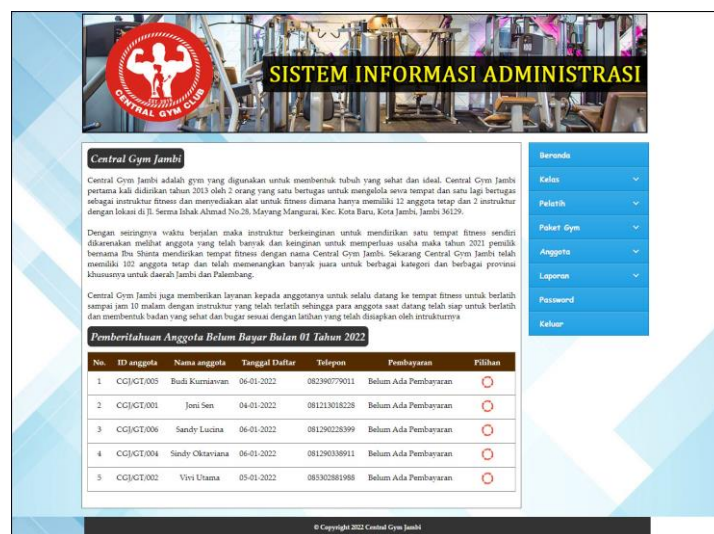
CENTRAL GYM CLUB

SISTEM INFORMASI ADMINISTRASI

Central Gym Jambi

Central Gym Jambi adalah gym yang digunakan untuk membentuk tubuh yang sehat dan ideal. Central Gym Jambi pertama kali didirikan tahun 2013 oleh 2 orang yang satu bertugas untuk mengelola sewa tempat dan satu lagi bertugas sebagai instruktur fitness dan menyediakan alat untuk fitness dimana hanya memiliki 12 anggota tetap dan 2 instruktur dengan lokasi di Jl. Serma Ishak Ahmad No.28, Mayang Mangurai, Kec. Kota Baru, Kota Jambi, Jambi 36129.

Dengan seiringnya waktu berjalan maka instruktur berkeinginan untuk mendirikan satu tempat fitness sendiri dikarenakan melihat anggota yang telah banyak dan keinginan untuk memperluas usaha maka tahun 2021 pemilik bernama Ibu Shinta mendirikan tempat fitness dengan nama Central Gym Jambi. Sekarang Central Gym Jambi telah memiliki 102 anggota tetap dan telah memenangkan banyak juara untuk berbagai kategori dan berbagai provinsi khususnya untuk daerah Jambi dan Palembang.

Central Gym Jambi juga memberikan layanan kepada anggotanya untuk selalu datang ke tempat fitness untuk berlatih sampai jam 10 malam dengan instruktur yang telah terlatih sehingga para anggota saat datang telah siap untuk berlatih dan membentuk badan yang sehat dan bugar sesuai dengan latihan yang telah disiapkan oleh intrukturnya

Pemberitahuan Anggota Belum Bayar Bulan 01 Tahun 2022

| No. | ID anggota | Nama anggota | Tanggal Daftar | Telepon | Pembayaran | Pilihan |
|---|---|---|---|---|---|---|
| 1 | CGJ/GT/005 | Budi Kurniawan | 06-01-2022 | 082390779011 | Belum Ada Pembayaran | |
| 2 | CGJ/GT/001 | Joni Sen | 04-01-2022 | 081213018228 | Belum Ada Pembayaran | |
| 3 | CGJ/GT/006 | Sandy Lucina | 06-01-2022 | 081290228399 | Belum Ada Pembayaran | |
| 4 | CGJ/GT/004 | Sindy Oktaviana | 06-01-2022 | 081290338911 | Belum Ada Pembayaran | |
| 5 | CGJ/GT/002 | Vivi Utama | 05-01-2022 | 085302881988 | Belum Ada Pembayaran | |

Beranda
Kelas
Pelatih
Paket Gym
Anggota
Laporan
Password
Keluar

© Copyright 2022 Central Gym Jambi